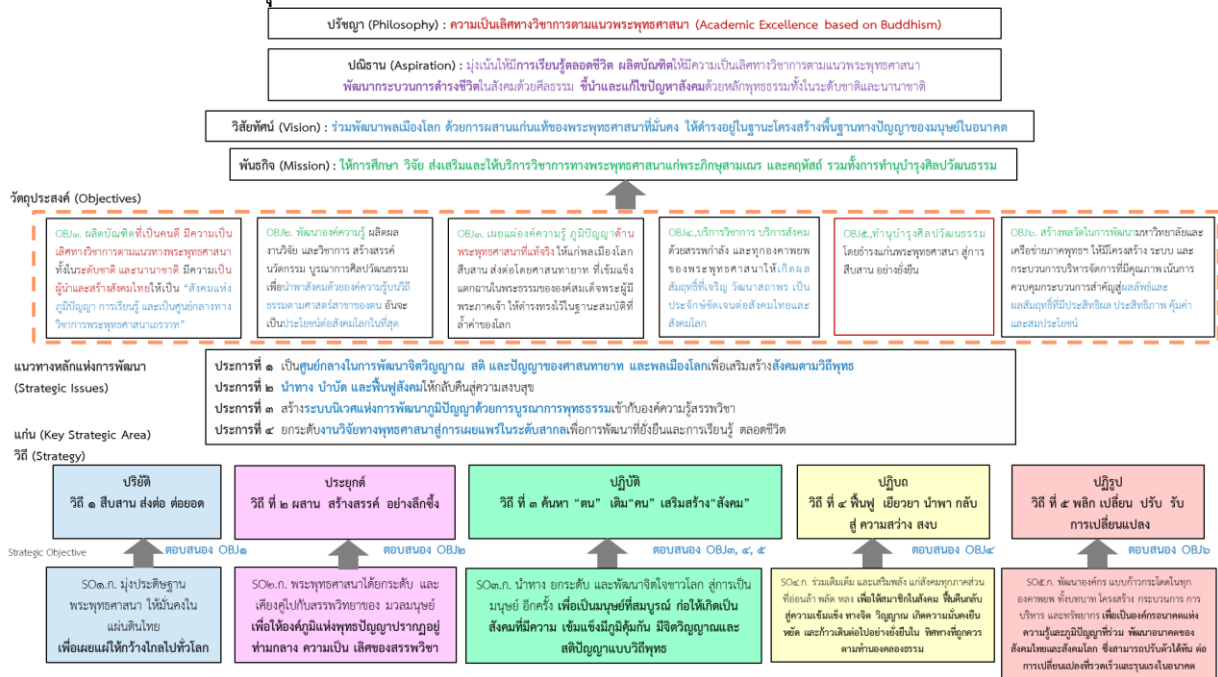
ปรัชญา (Philosophy) : ความเป็นเลิศทางวิชาการตามแนวพระพุทธศาสนา (Academic Excellence based on Buddhism)

ปณิธาน (Aspiration) : มุ่งเน้นให้มีการเรียนรู้ตลอดชีวิต ผลิตบัณฑิตให้มีความเป็นเลิศทางวิชาการตามแนวพระพุทธศาสนา พัฒนากระบวนการดำรงชีวิตในสังคมด้วยศีลธรรม ชี้นำและแก้ไขปัญหาสังคมด้วยหลักพุทธธรรมทั้งในระดับชาติและนานาชาติ

วิสัยทัศน์ (Vision) : ร่วมพัฒนาพลเมืองโลก ด้วยการผสานแก่นแท้ของพระพุทธศาสนาที่มั่นคง ให้ดำรงอยู่ในฐานะโครงสร้างพื้นฐานทางปัญญาของมนุษย์ในอนาคต

พันธกิจ (Mission) : ให้การศึกษา วิจัย ส่งเสริมและให้บริการวิชาการทางพระพุทธศาสนาแก่พระภิกษุสามเณร และคฤหัสถ์ รวมทั้งการทำนุบำรุงศิลปวัฒนธรรม

วัตถุประสงค์ (Objectives)

OBJ๑. ผลิตบัณฑิตที่เป็นคนดี มีความเป็นเลิศทางวิชาการตามแนวพระพุทธศาสนาทั้งในระดับชาติ และนานาชาติ มีความเป็นผู้นำและสร้างสังคมไทยให้เป็น "สังคมแห่งภูมิปัญญา การเรียนรู้ และเป็นศูนย์กลางทางวิชาการพระพุทธศาสนาเถรวาท"

OBJ๒. พัฒนาองค์ความรู้ ผลิตผลงานวิจัย และวิชาการ สร้างสรรค์นวัตกรรม บูรณาการศิลปวัฒนธรรม เพื่อนำพาสังคมด้วยองค์ความรู้บนวิถีธรรมศาสตร์สาขาของตน อันจะเป็นประโยชน์ต่อสังคมโลกในที่สุด

OBJ๓. เผยแผ่องค์ความรู้ ภูมิปัญญาด้านพระพุทธศาสนาที่แท้จริง ให้แก่พลเมืองโลก สืบสาน ส่งต่อโดยศาสนทายาท ที่เข้มแข็งแตกฉานในพระธรรมของพระสัมมาสัมพุทธเจ้าผู้มีพระภาคเจ้า ให้ดำรงทรงไว้ในฐานะสมบัติที่ล้ำค่าของโลก

OBJ๔. บริการวิชาการ บริการสังคมด้วยสรรพกำลัง และทุกองคาพยพของพระพุทธศาสนาให้เกิดผลสัมฤทธิ์ที่เจริญ วัฒนาสถาพร เป็นประจักษ์ชัดเจนต่อสังคมไทยและสังคมโลก

OBJ๕. ทำนุบำรุงศิลปวัฒนธรรมโดยธำรงแก่นพระพุทธศาสนา สู่การสืบสาน อย่างยั่งยืน

OBJ๖. สร้างพลวัตในการพัฒนามหาวิทยาลัยและเครือข่ายภาคพุทธฯ ให้มีโครงสร้าง ระบบ และกระบวนการบริหารจัดการที่มีคุณภาพ เน้นการควบคุมกระบวนการสำคัญสู่ผลลัพธ์และผลสัมฤทธิ์ที่มีประสิทธิผล ประสิทธิภาพ คุ้มค่า และสมประโยชน์

แนวทางหลักแห่งการพัฒนา (Strategic Issues)

ประการที่ ๑ เป็นศูนย์กลางในการพัฒนาจิตวิญญาณ สติ และปัญญาของศาสนทายาท และพลเมืองโลกเพื่อเสริมสร้างสังคมตามวิถีพุทธ
ประการที่ ๒ นำทาง บำบัด และฟื้นฟูสังคมให้กลับคืนสู่ความสงบสุข
ประการที่ ๓ สร้างระบบนิเวศแห่งการพัฒนาภูมิปัญญาด้วยการบูรณาการพุทธธรรมเข้ากับองค์ความรู้สรรพวิชา
ประการที่ ๔ ยกระดับงานวิจัยทางพุทธศาสนาสู่การเผยแพร่ในระดับสากลเพื่อการพัฒนาที่ยั่งยืนและการเรียนรู้ ตลอดชีวิต

แก่น (Key Strategic Area)
วิถี (Strategy)

ปริยัติ
วิถี ที่ ๑ สืบสาน ส่งต่อ ต่อยอด

ประยุกต์
วิถี ที่ ๒ ผสาน สร้างสรรค์ อย่างลึกซึ้ง

ปฏิบัติ
วิถี ที่ ๓ ค้นหา "ฅน" เติม"ฅน" เสริมสร้าง"สังคม"

ปฏิบถ
วิถี ที่ ๔ ฟื้นฟู เยียวยา นำพา กลับสู่ ความสว่าง สงบ

ปฏิรูป
วิถี ที่ ๕ พลิก เปลี่ยน ปรับ รับ การเปลี่ยนแปลง

Strategic Objective

ตอบสนอง OBJ๑
ตอบสนอง OBJ๒
ตอบสนอง OBJ๓, ๔, ๕
ตอบสนอง OBJ๔
ตอบสนอง OBJ๖

SO๑.ก. มุ่งประดิษฐาน พระพุทธศาสนา ให้มั่นคงในแผ่นดินไทย เพื่อเผยแผ่ให้กว้างไกลไปทั่วโลก

SO๒.ก. พระพุทธศาสนาได้ยกระดับ และเคียงคู่ไปกับสรรพวิทยาของ มวลมนุษย์ เพื่อให้องค์ภูมิแห่งพุทธปัญญาปรากฏอยู่ท่ามกลาง ความเป็น เลิศของสรรพวิชา

SO๓.ก. นำทาง ยกระดับ และพัฒนาจิตใจชาวโลก สู่การเป็นมนุษย์ อีกครั้ง เพื่อเป็นมนุษย์ที่สมบูรณ์ ก่อให้เกิดเป็นสังคมที่มีความ เข้มแข็งมีภูมิคุ้มกัน มีจิตวิญญาณและสติปัญญาแบบวิถีพุทธ

SO๔.ก. ร่วมเติมเต็ม และเสริมพลัง แก่สังคมทุกภาคส่วนที่อ่อนล้า พลัด หลง เพื่อให้สมาชิกในสังคม ฟื้นคืนกลับสู่ความเข้มแข็ง ทางจิต วิญญาณ เกิดความมั่นคงยืนหยัด และก้าวเดินต่อไปอย่างยั่งยืนใน ทิศทางที่ถูกควรตามทำนองคลองธรรม

SO๕.ก. พัฒนาองค์กร แบบก้าวกระโดดในทุกองคาพยพ ทั้งบทบาท โครงสร้าง กระบวนการ การบริหาร และทรัพยากร เพื่อเป็นองค์กรอนาคตแห่งความรู้และภูมิปัญญาที่ร่วม พัฒนาอนาคตของสังคมไทยและสังคมโลก ซึ่งสามารถปรับตัวได้ทัน ต่อการเปลี่ยนแปลงที่รวดเร็วและรุนแรงในอนาคต